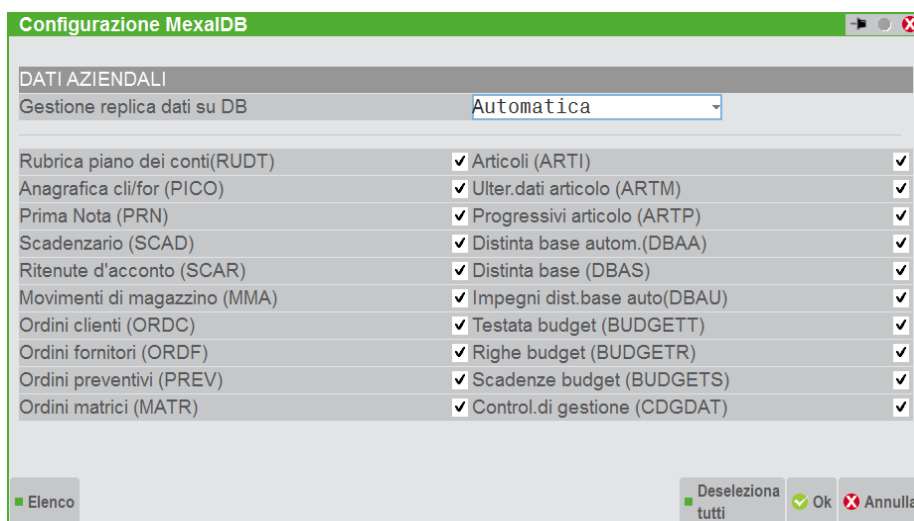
Configurazione MexalDB

DATI AZIENDALI

Gestione replica dati su DB Automatica

| | | | |
|---|---|---|---|
| Rubrica piano dei conti(RUDT) | ✓ | Articoli (ARTI) | ✓ |
| Anagrafica cli/for (PICO) | ✓ | Ulter.dati articolo (ARTM) | ✓ |
| Prima Nota (PRN) | ✓ | Progressivi articolo (ARTP) | ✓ |
| Scadenzario (SCAD) | ✓ | Distinta base autom.(DBAA) | ✓ |
| Ritenute d'acconto (SCAR) | ✓ | Distinta base (DBAS) | ✓ |
| Movimenti di magazzino (MMA) | ✓ | Impegni dist.base auto(DBAU) | ✓ |
| Ordini clienti (ORDC) | ✓ | Testata budget (BUDGETT) | ✓ |
| Ordini fornitori (ORDF) | ✓ | Righe budget (BUDGETR) | ✓ |
| Ordini preventivi (PREV) | ✓ | Scadenze budget (BUDGETS) | ✓ |
| Ordini matrici (MATR) | ✓ | Control.di gestione (CDGDAT) | ✓ |

Elenco

Deseleziona tutti

Ok

Annulla